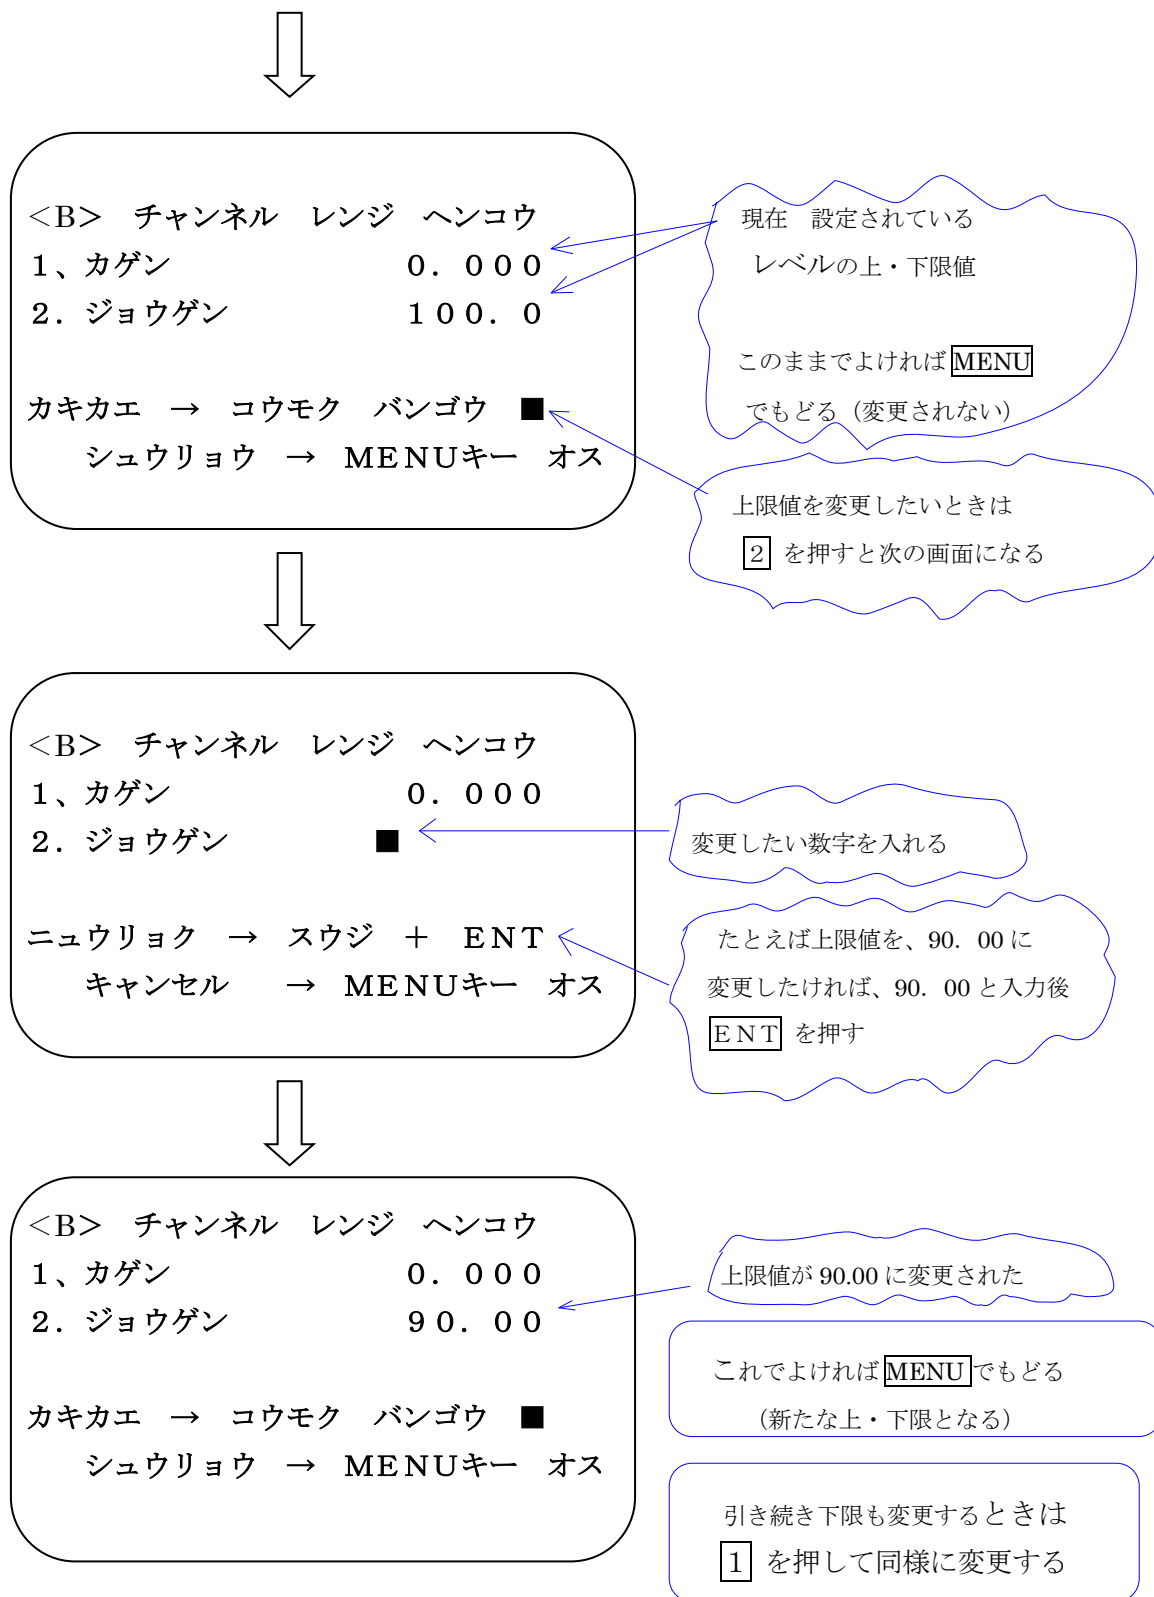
<B> チャンネル レンジ ヘンコウ
1、カゲン 0．000
2．ジョウゲン 100．0

カキカエ → コウモク バンゴウ ■
シュウリョウ → MENUキー オス

現在 設定されている
レベルの上・下限値

このままでよければ MENU
でもどる（変更されない）

上限値を変更したいときは
2 を押すと次の画面になる

<B> チャンネル レンジ ヘンコウ
1、カゲン 0．000
2．ジョウゲン ■

ニュウリョク → スウジ ＋ ENT
キャンセル → MENUキー オス

変更したい数字を入れる

たとえば上限値を、90．00 に
変更したければ、90．00 と入力後
ENT を押す

<B> チャンネル レンジ ヘンコウ
1、カゲン 0．000
2．ジョウゲン 90．00

カキカエ → コウモク バンゴウ ■
シュウリョウ → MENUキー オス

上限値が 90.00 に変更された

これでよければ MENU でもどる
（新たな上・下限となる）

引き続き下限も変更するときは
1 を押して同様に変更する